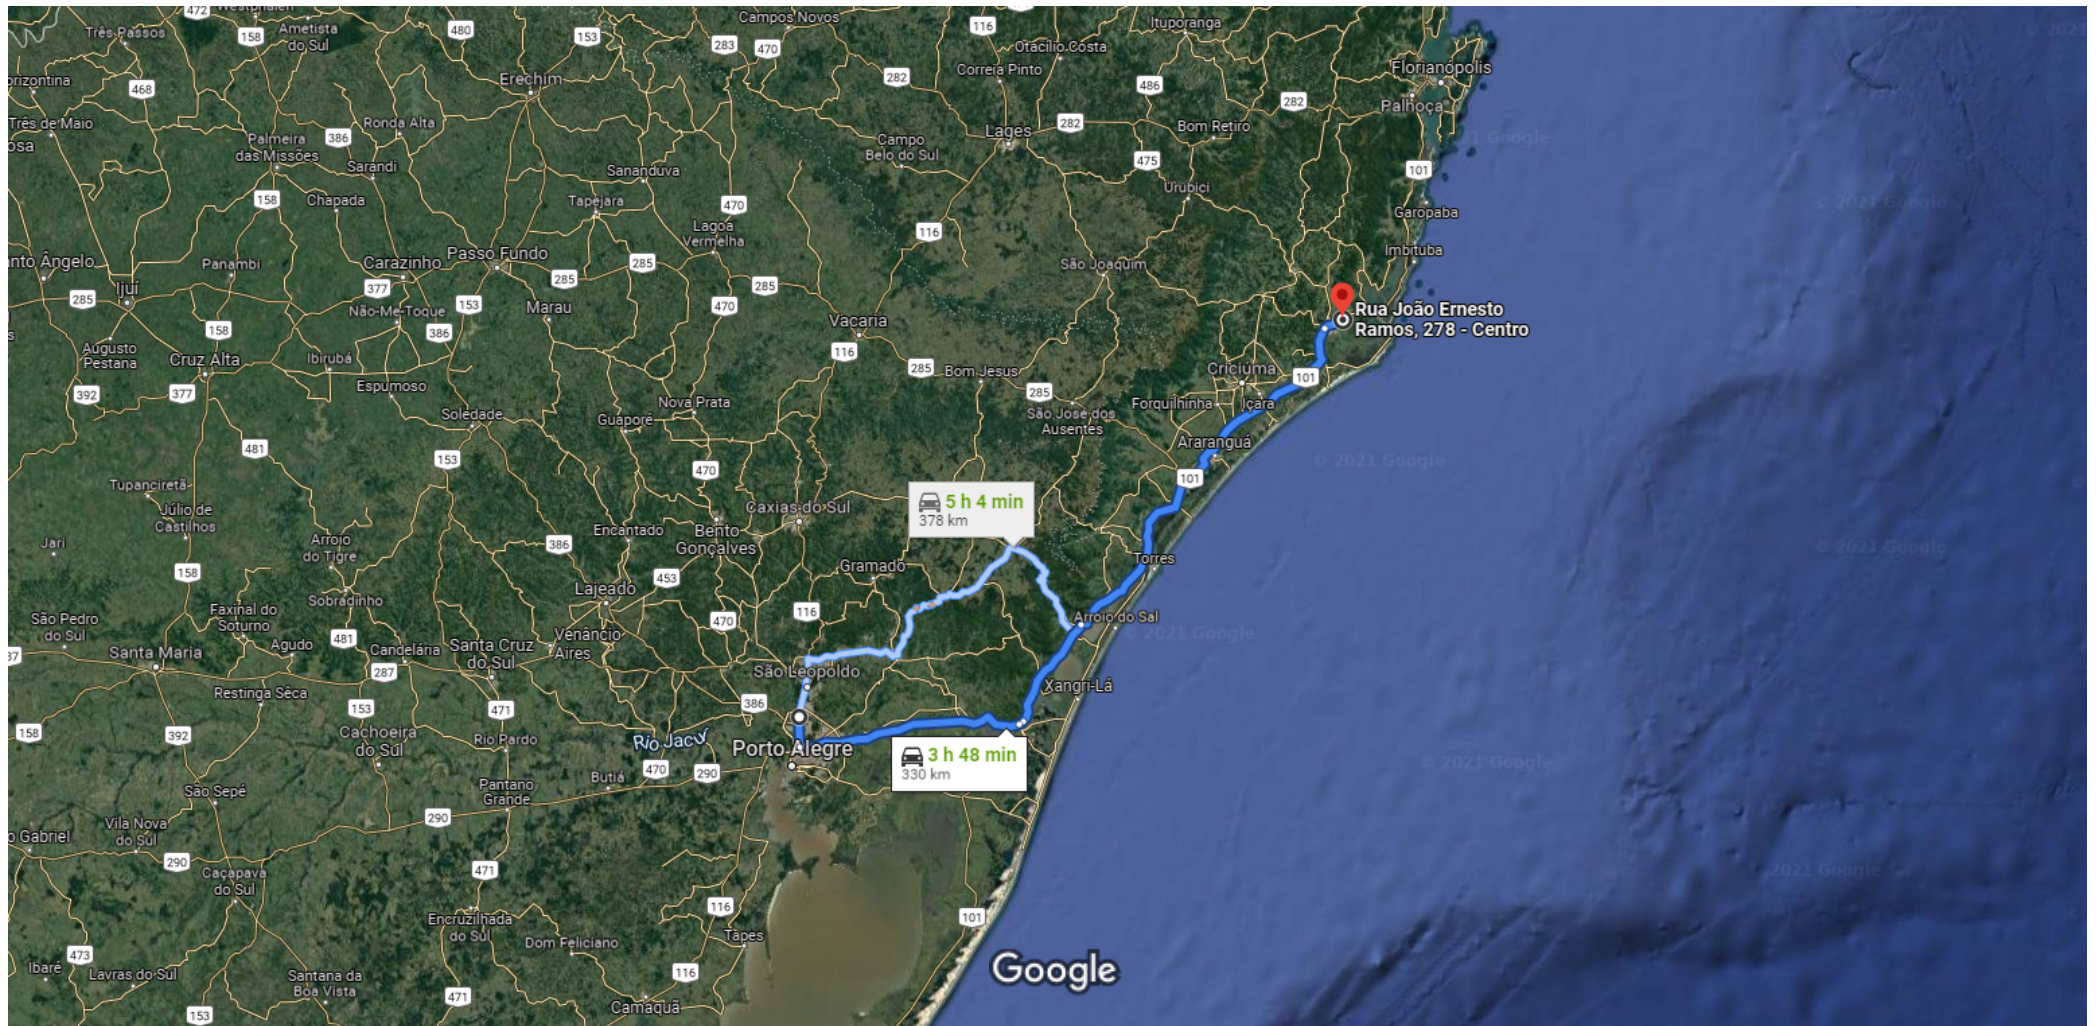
472
Três Passos
158
Ametista do Sul
480
153
Campos Novos
283
470
116
Otacílio Costa
Ituporanga
rizontina
468
Erechim
282
Correia Pinto
486
Florianópolis
282
Palhoça
Três de Maio
osa
Palmeira das Missões
386
Ronda Alta
Sarandi
Campo Belo do Sul
Lages
282
Bom Retiro
475
Urubici
101
Sananduva
158
Chapada
Tapejara
470
Lagoa Vermelha
Garopaba
116
Imbituba
nto Ângelo
Panambi
Carazinho
Passo Fundo
285
285
São Joaquim
285
Ijuí
377
Não-Me-Toque
153
Marau
470
285
Rua João Ernesto Ramos, 278 - Centro
285
158
386
Vacaria
Augusto Pestana
Cruz Alta
Ibirubá
116
392
377
Espumoso
285
Bom Jesus
Criciúma
101
Soledade
Guaporé
Nova Prata
285
São José dos Ausentes
Forquilhinha
Içara
481
Araranguá
153
470
Tupanciretã
Júlio de Castilhos
101
5 h 4 min
378 km
Caxias do Sul
Jari
Arroio do Tigre
386
Encantado
Bento Gonçalves
Torres
158
453
Gramado
Lajeado
Sobradinho
Faxinal do Soturno
116
São Pedro do Sul
481
Agudo
Candelária
Santa Cruz do Sul
Venâncio Aires
470
Arroio do Sal
Santa Maria
287
São Leopoldo
Restinga Sêca
Xangri-Lá
153
471
386
158
392
Cachoeira do Sul
Rio Pardo
Rio Jacuí
Porto Alegre
3 h 48 min
330 km
Butiá
470
290
Pantano Grande
São Sepé
290
Vila Nova do Sul
o Gabriel
290
Caçapava do Sul
471
116
101
Encruzilhada do Sul
Dom Feliciano
Tapes
473
Ibaré
Lavras do Sul
Santana da Boa Vista
116
471
153
Camaquã
Google
© 2021 Google